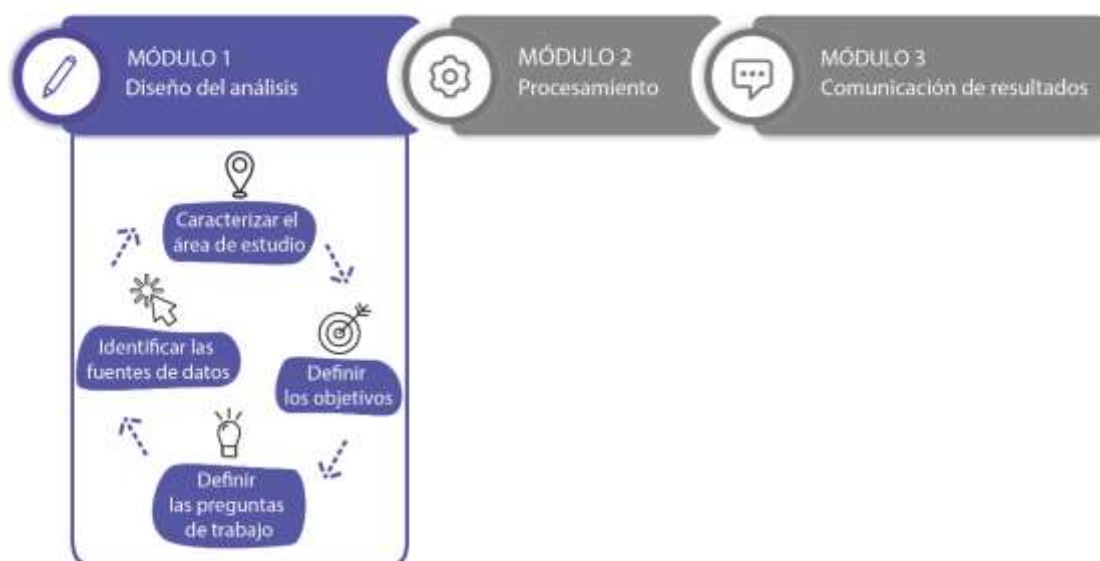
MÓDULO 1
Diseño del análisis

MÓDULO 2
Procesamiento

MÓDULO 3
Comunicación de resultados

Caracterizar el área de estudio

Definir los objetivos

Definir las preguntas de trabajo

Identificar las fuentes de datos